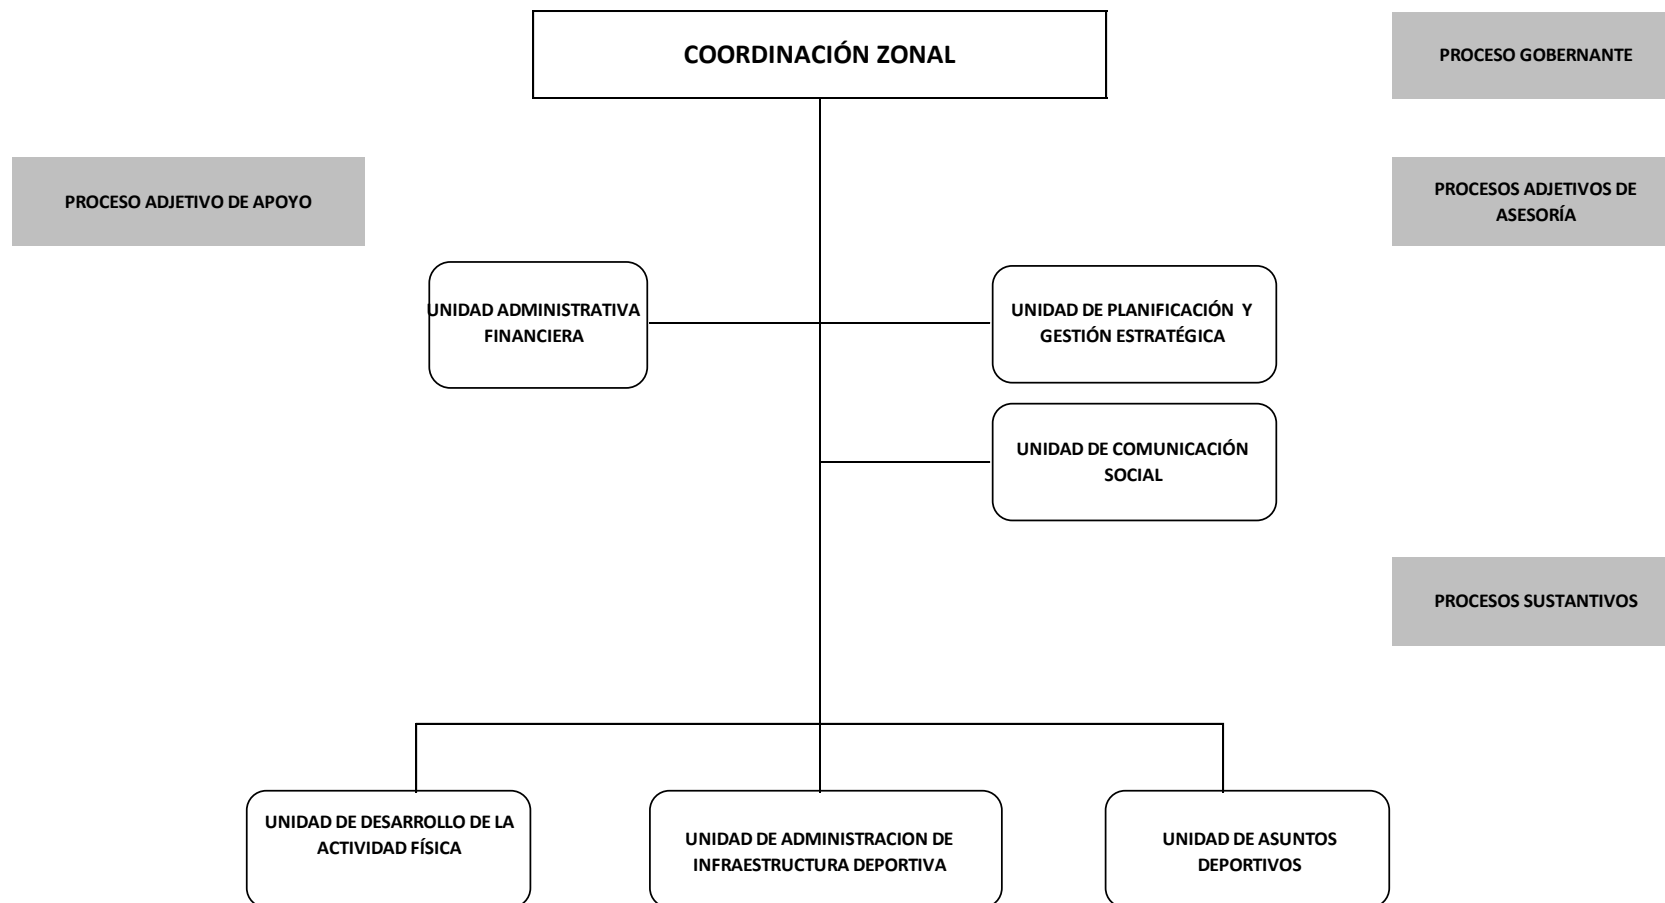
COORDINACIÓN ZONAL

PROCESO GOBERNANTE

PROCESO ADJETIVO DE APOYO

PROCESOS ADJETIVOS DE ASESORÍA

UNIDAD ADMINISTRATIVA FINANCIERA

UNIDAD DE PLANIFICACIÓN Y GESTIÓN ESTRATÉGICA

UNIDAD DE COMUNICACIÓN SOCIAL

PROCESOS SUSTANTIVOS

UNIDAD DE DESARROLLO DE LA ACTIVIDAD FÍSICA

UNIDAD DE ADMINISTRACION DE INFRAESTRUCTURA DEPORTIVA

UNIDAD DE ASUNTOS DEPORTIVOS